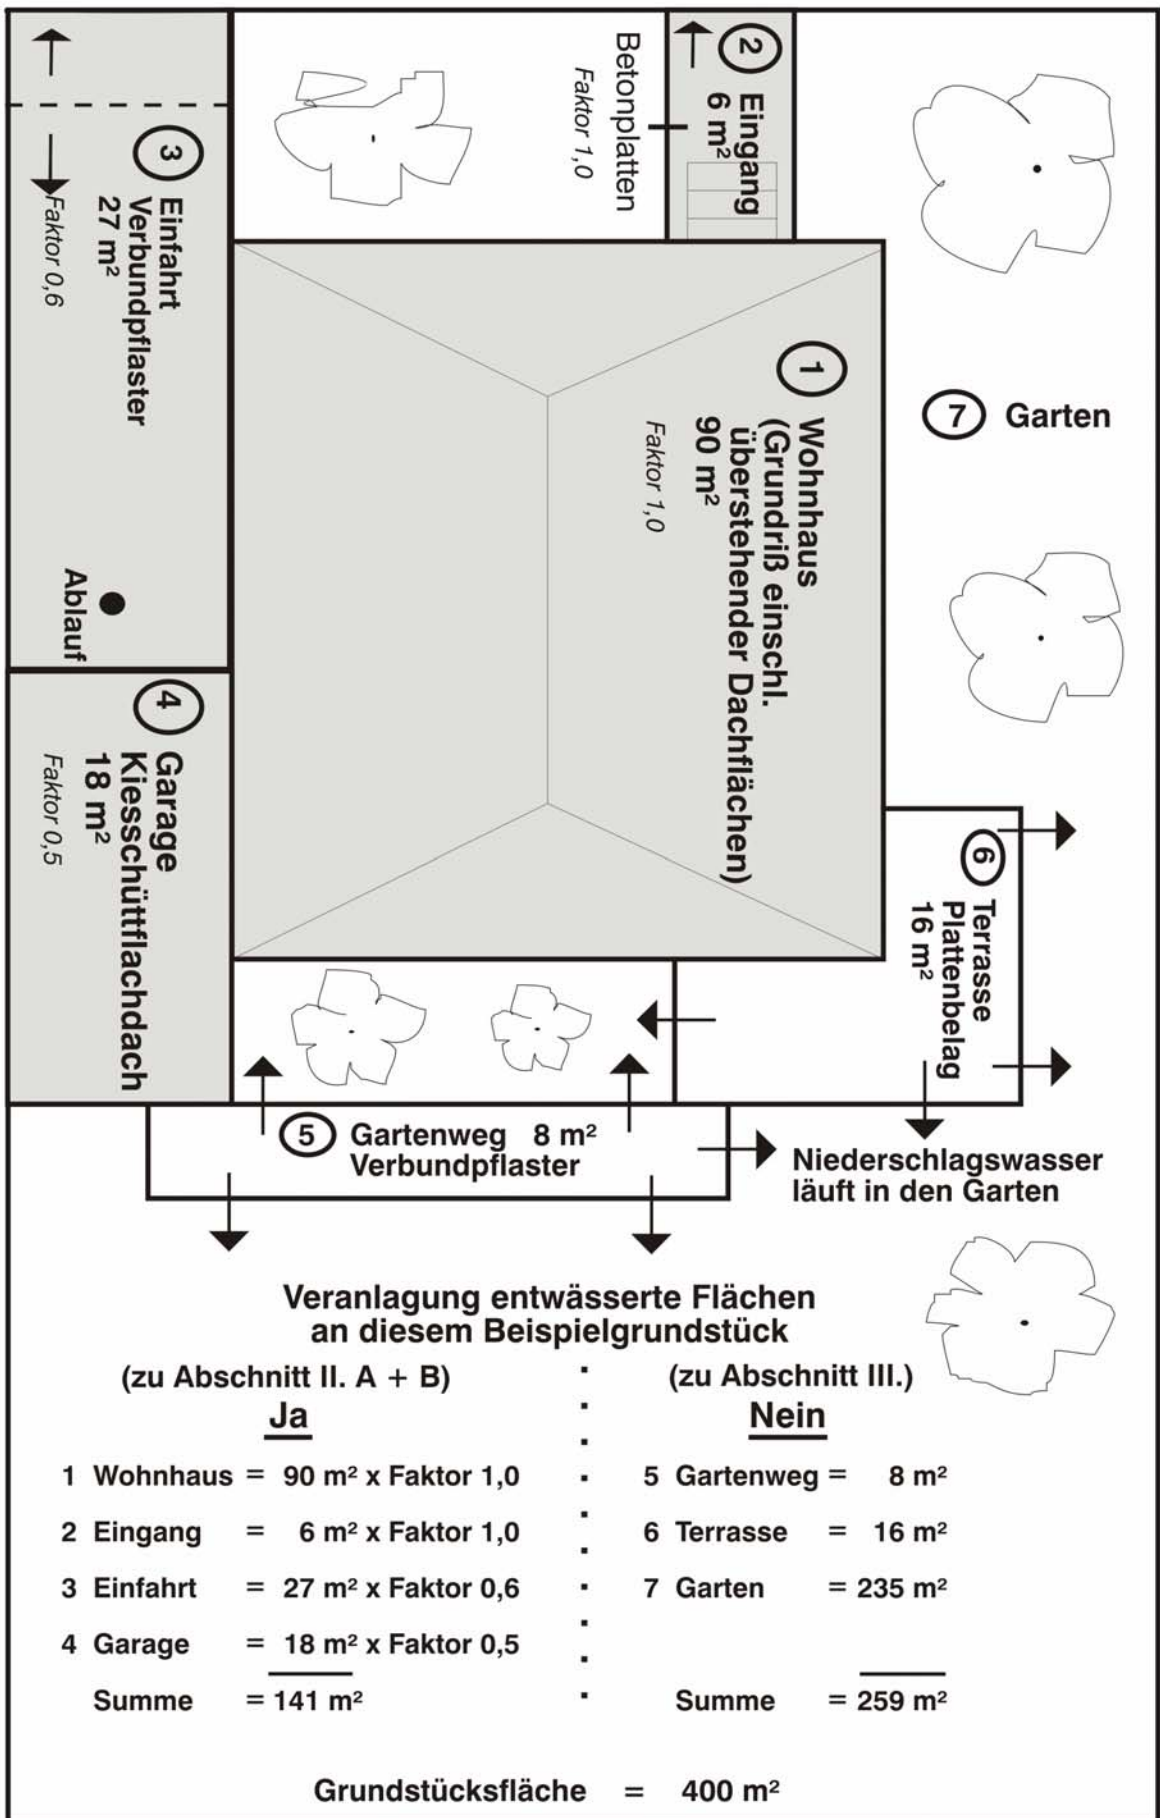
3 Einfahrt Verbundpflaster 27 m²
Faktor 0,6

Ablauf

2 Eingang 6 m²
Betonplatten
Faktor 1,0

1 Wohnhaus (Grundriß einschl. überstehender Dachflächen) 90 m²
Faktor 1,0

7 Garten

4 Garage Kiesschüttflachdach 18 m²
Faktor 0,5

6 Terrasse Plattenbelag 16 m²

5 Gartenweg 8 m² Verbundpflaster

Niederschlagswasser läuft in den Garten

Veranlagung entwässerte Flächen an diesem Beispielgrundstück

(zu Abschnitt II. A + B)
Ja

1 Wohnhaus = 90 m² x Faktor 1,0
2 Eingang = 6 m² x Faktor 1,0
3 Einfahrt = 27 m² x Faktor 0,6
4 Garage = 18 m² x Faktor 0,5
Summe = 141 m²

(zu Abschnitt III.)
Nein

5 Gartenweg = 8 m²
6 Terrasse = 16 m²
7 Garten = 235 m²
Summe = 259 m²

Grundstücksfläche = 400 m²